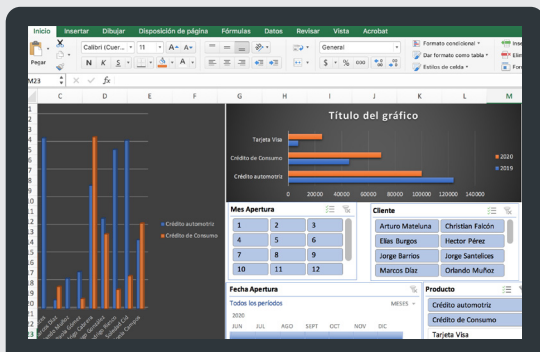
Inicio Insertar Dibujar Disposición de página Fórmulas Datos Revisar Vista Acrobat

Pegar Calibri (Cuer... 11 A A N K S A General $ % 000 Formato condicional Dar formato como tabla Estilos de celda Inse Elim For

M23 fx

C D E F G H I J K L M

Título del gráfico

Tarjeta Visa

Crédito de Consumo

Crédito automotriz

0 20000 40000 60000 80000 100000 120000 140000

2020

2019

Crédito automotriz

Crédito de Consumo

Mes Apertura

| 1 | 2 | 3 |
|---|---|---|
| 4 | 5 | 6 |
| 7 | 8 | 9 |
| 10 | 11 | 12 |

Cliente

| Arturo Mateluna | Christian Falcón |
|---|---|
| Elias Burgos | Hector Pérez |
| Jorge Barrios | Jorge Santelices |
| Marcos Díaz | Orlando Muñoz |

Fecha Apertura

Todos los períodos MESES

2020

JUN JUL AGO SEPT OCT NOV DIC

Producto

Crédito automotriz

Crédito de Consumo

Tarjeta Visa